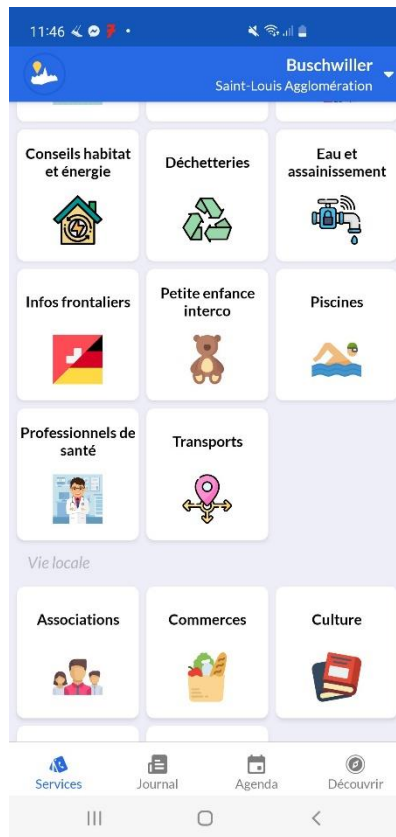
11:46

Buschwiller
Saint-Louis Agglomération

Conseils habitat et énergie

Déchetteries

Eau et assainissement

Infos frontaliers

Petite enfance interco

Piscines

Professionnels de santé

Transports

Vie locale

Associations

Commerces

Culture

Services
Journal
Agenda
Découvrir